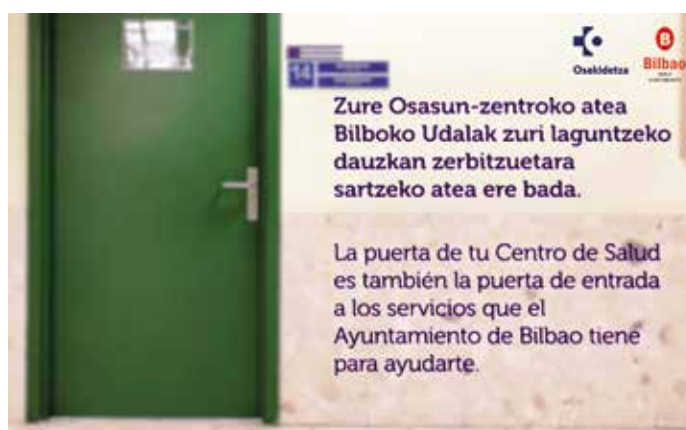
14 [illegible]

Osakidetza

Bilbao
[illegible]

Zure Osasun-zentroko atea Bilboko Udalak zuri laguntzeko dauzkan zerbitzuetara sartzeko atea ere bada.

La puerta de tu Centro de Salud es también la puerta de entrada a los servicios que el Ayuntamiento de Bilbao tiene para ayudarte.